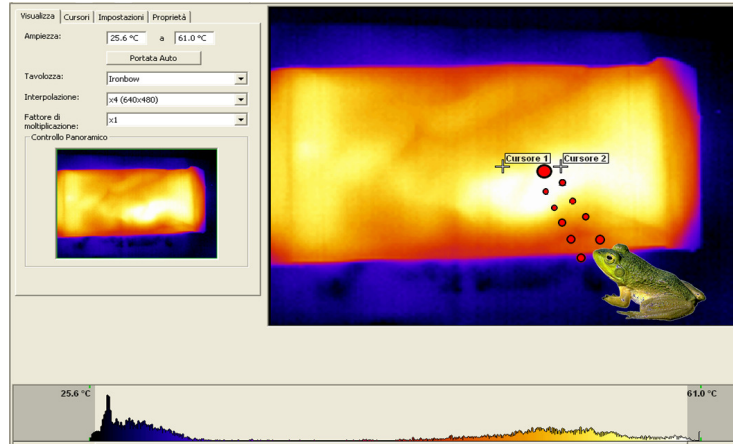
Visualizza | Cursori | Impostazioni | Proprietà

Ampiezza: 25.6 °C a 61.0 °C

Portata Auto

Tavolozza: Ironbow

Interpolazione: x4 (640x480)

Fattore di moltiplicazione: x1

Controllo Panoramico

Cursore 1

Cursore 2

25.6 °C

61.0 °C